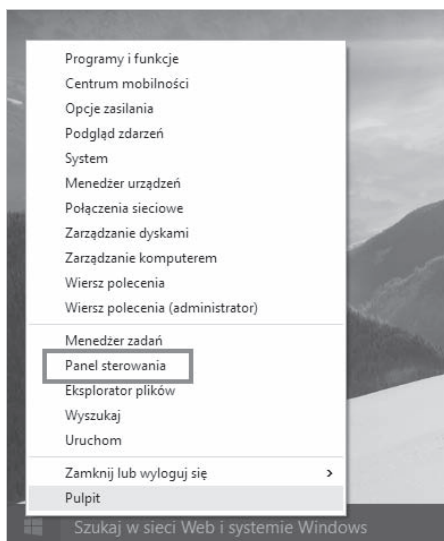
Programy i funkcje
Centrum mobilności
Opcje zasilania
Podgląd zdarzeń
System
Menedżer urządzeń
Połączenia sieciowe
Zarządzanie dyskami
Zarządzanie komputerem
Wiersz polecenia
Wiersz polecenia (administrator)

Menedżer zadań
Panel sterowania
Eksplorator plików
Wyszukaj
Uruchom

Zamknij lub wyloguj się >
Pulpit

Szukaj w sieci Web i systemie Windows